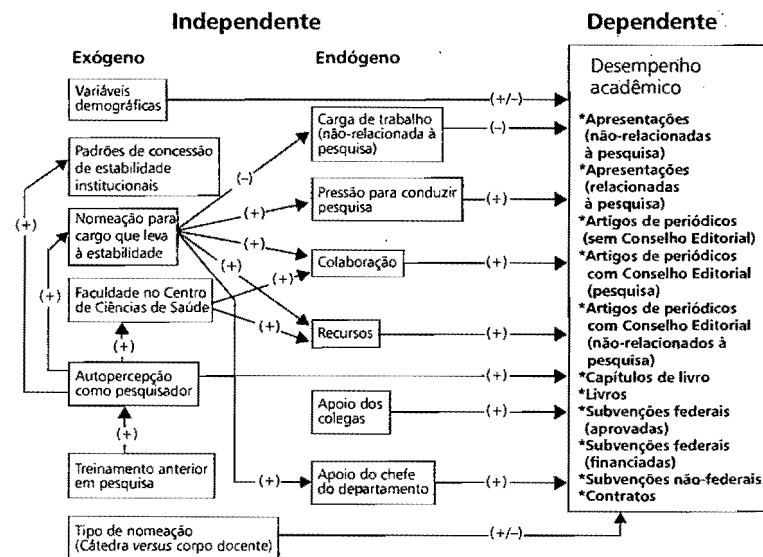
Independente

Dependente

Exógeno

Endógeno

Variáveis demográficas

(+/–)

Desempenho acadêmico

Padrões de concessão de estabilidade institucionais

Carga de trabalho (não-relacionada à pesquisa)

(–)

(–)

Nomeação para cargo que leva à estabilidade

(+)

Pressão para conduzir pesquisa

(+)

(+)

(+)

(+)

Colaboração

(+)

(+)

(+)

Faculdade no Centro de Ciências de Saúde

(+)

Recursos

(+)

(+)

Autopercepção como pesquisador

(+)

Apoio dos colegas

(+)

(+)

Treinamento anterior em pesquisa

(+)

Apoio do chefe do departamento

(+)

Tipo de nomeação (Cátedra versus corpo docente)

(+/–)

*Apresentações (não-relacionadas à pesquisa)
*Apresentações (relacionadas à pesquisa)
*Artigos de periódicos (sem Conselho Editorial)
*Artigos de periódicos com Conselho Editorial (pesquisa)
*Artigos de periódicos com Conselho Editorial (não-relacionados à pesquisa)
*Capítulos de livro
*Livros
*Subvenções federais (aprovadas)
*Subvenções federais (financiadas)
*Subvenções não-federais
*Contratos